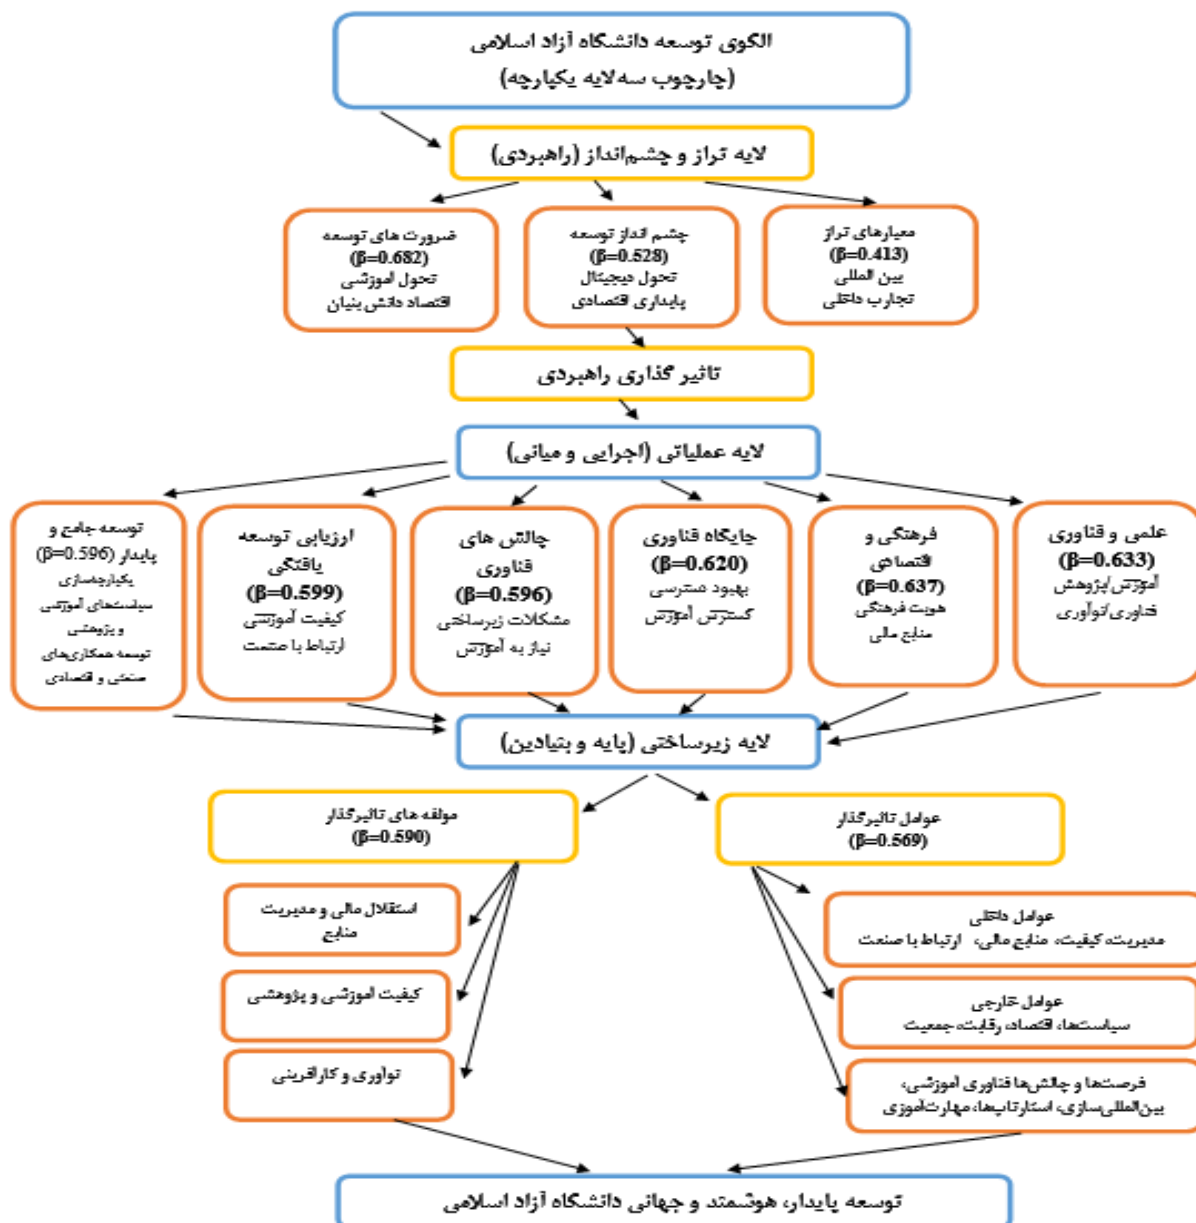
الگوی توسعه دانشگاه آزاد اسلامی
(چارچوب سه‌لایه یکپارچه)

لایه تراز و چشم‌انداز (راهبردی)

معیارهای تراز
(β=0.413)
بین المللی
تجارب داخلی

چشم انداز توسعه
(β=0.528)
تحول دیجیتال
پایداری اقتصادی

ضرورت های توسعه
(β=0.682)
تحول آموزشی
اقتصاد دانش بنیان

تاثیر گذاری راهبردی

لایه عملیاتی (اجرایی و میانی)

علمی و فناوری
(β=0.633)
آموزش/پژوهش
فناوری/نوآوری

فرهنگی و اقتصادی
(β=0.637)
هویت فرهنگی
منابع مالی

جایگاه فناوری
(β=0.620)
بهبود دسترسی
گسترش آموزش

چالش های فناوری
(β=0.596)
مشکلات زیرساختی
نیاز به آموزش

ارزیابی توسعه یافتگی
(β=0.599)
کیفیت آموزشی
ارتباط با صنعت

توسعه جامع و پایدار (β=0.596)
یکپارچه‌سازی سیاست‌های آموزشی و پژوهشی
توسعه همکاری‌های صنعتی و اقتصادی

لایه زیرساختی (پایه و بنیادین)

عوامل تاثیرگذار
(β=0.569)

مولفه های تاثیرگذار
(β=0.590)

استقلال مالی و مدیریت منابع

کیفیت آموزشی و پژوهشی

نوآوری و کارآفرینی

عوامل داخلی
مدیریت، کیفیت، منابع مالی، ارتباط با صنعت

عوامل خارجی
سیاست‌ها، اقتصاد، رقابت، جمعیت

فرصت‌ها و چالش‌ها فناوری آموزشی، بین‌المللی‌سازی، استارتاپ‌ها، مهارت‌آموزی

توسعه پایدار، هوشمند و جهانی دانشگاه آزاد اسلامی